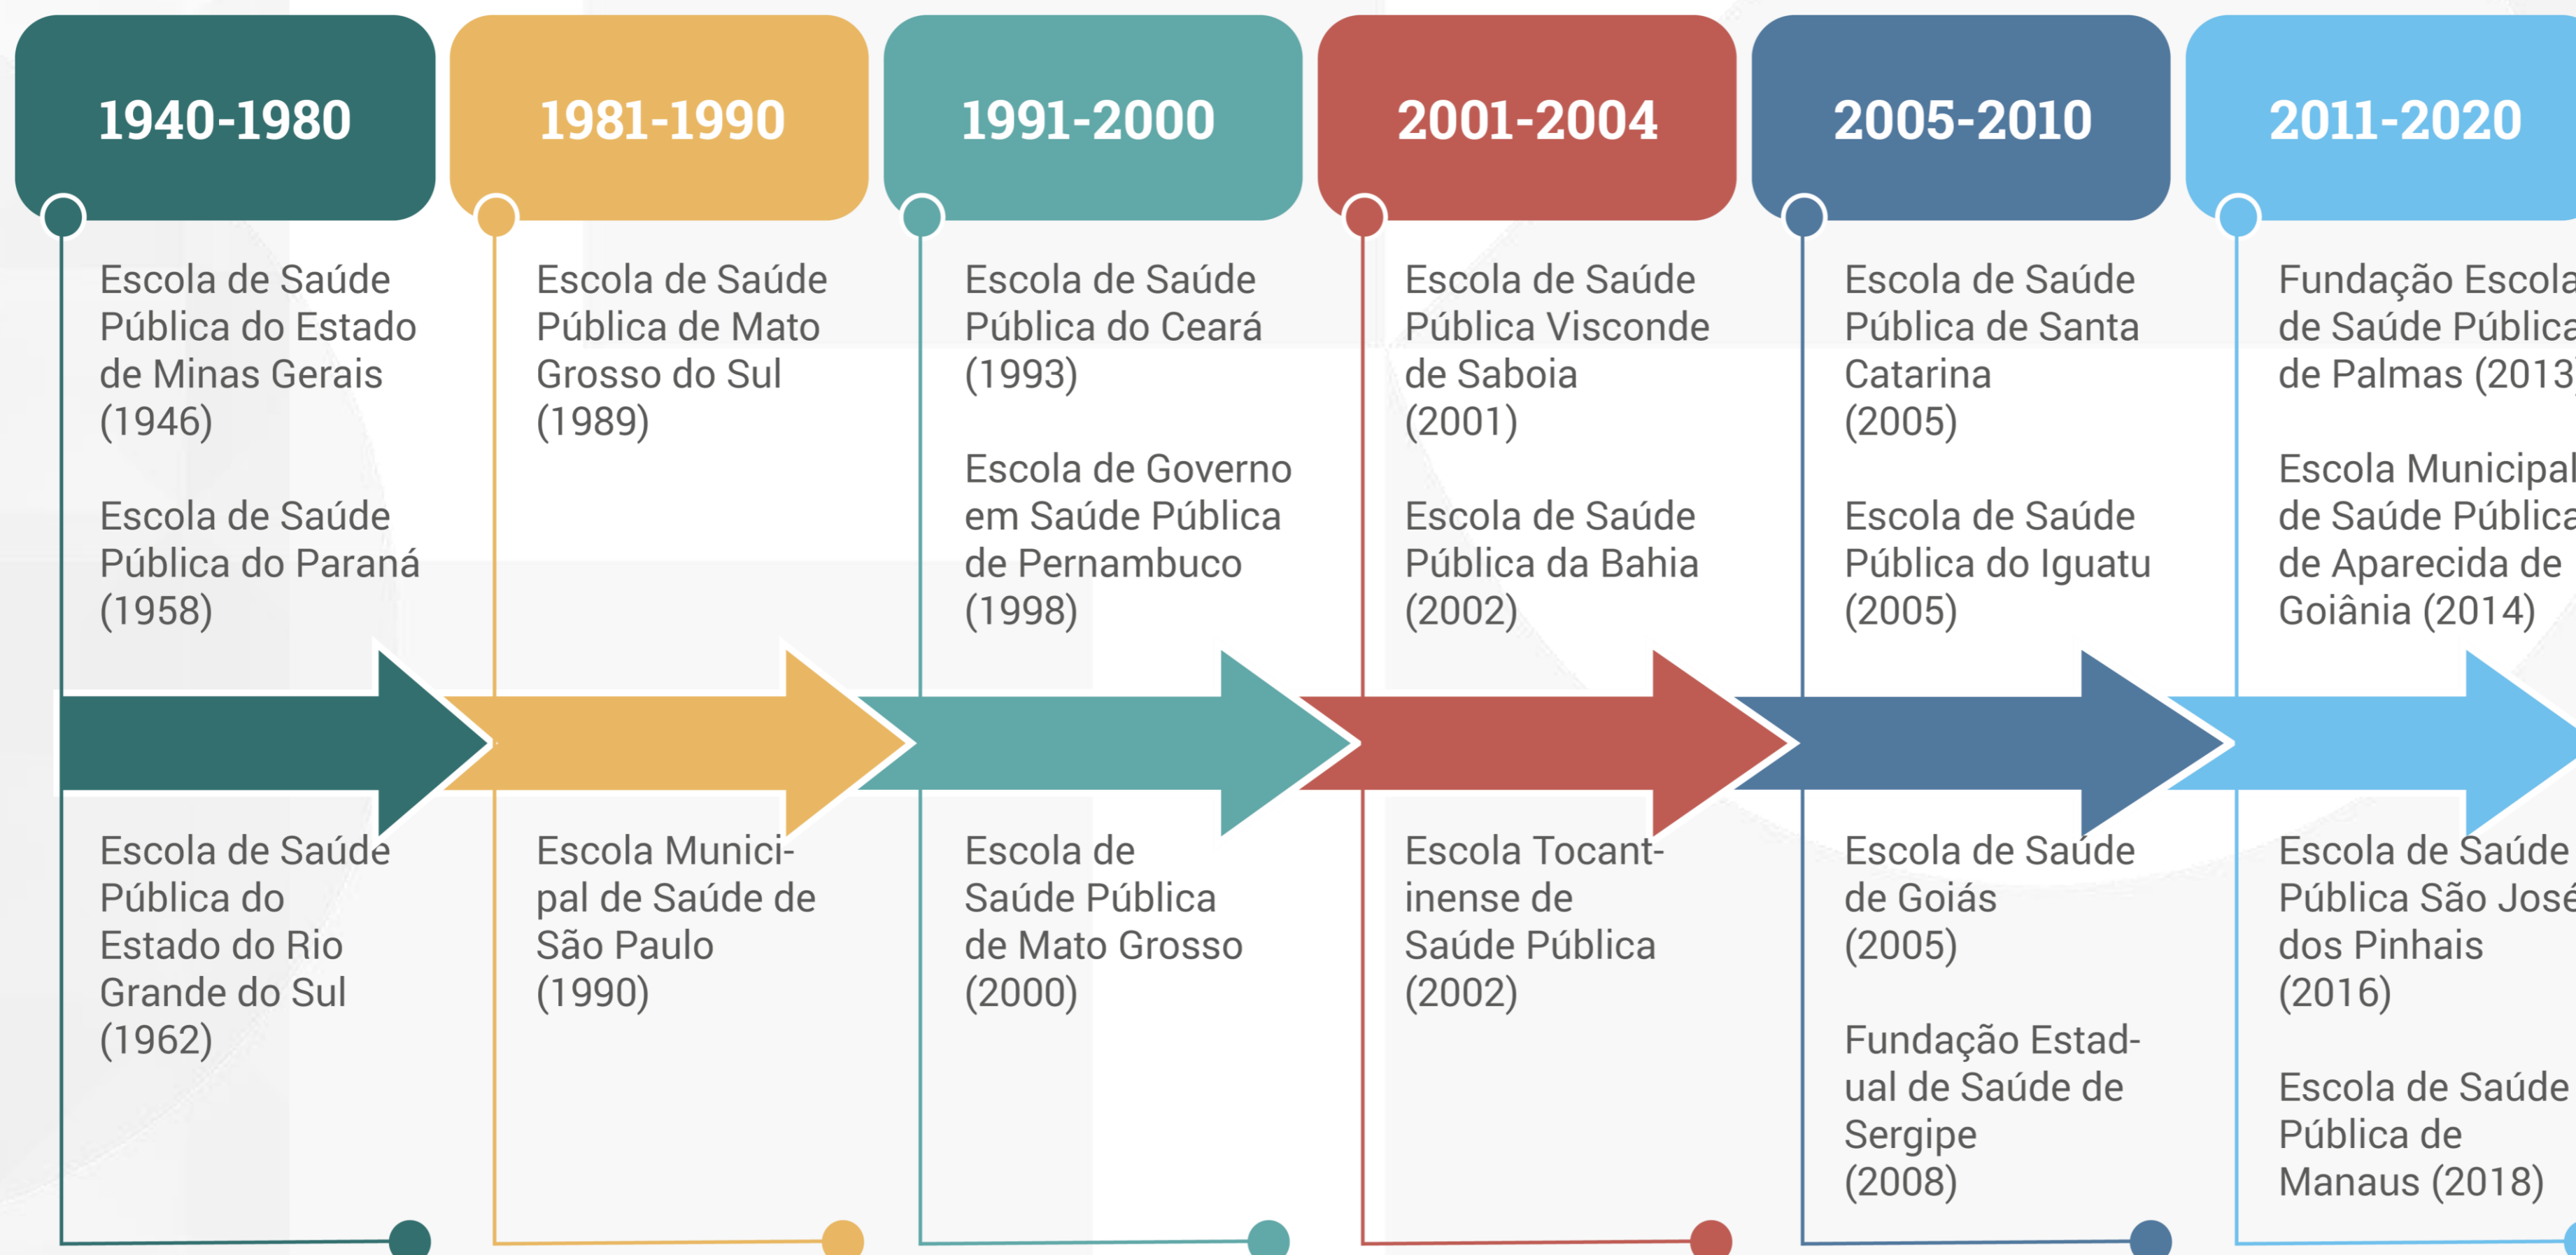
1940-1980

Escola de Saúde Pública do Estado de Minas Gerais (1946)

Escola de Saúde Pública do Paraná (1958)

Escola de Saúde Pública do Estado do Rio Grande do Sul (1962)

1981-1990

Escola de Saúde Pública de Mato Grosso do Sul (1989)

Escola Municipal de Saúde de São Paulo (1990)

1991-2000

Escola de Saúde Pública do Ceará (1993)

Escola de Governo em Saúde Pública de Pernambuco (1998)

Escola de Saúde Pública de Mato Grosso (2000)

2001-2004

Escola de Saúde Pública Visconde de Saboia (2001)

Escola de Saúde Pública da Bahia (2002)

Escola Tocantinense de Saúde Pública (2002)

2005-2010

Escola de Saúde Pública de Santa Catarina (2005)

Escola de Saúde Pública do Iguatu (2005)

Escola de Saúde de Goiás (2005)

Fundação Estadual de Saúde de Sergipe (2008)

2011-2020

Fundação Escola de Saúde Pública de Palmas (2013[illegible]

Escola Municipal de Saúde Públic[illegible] de Aparecida de Goiânia (2014)

Escola de Saúde Pública São Jos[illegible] dos Pinhais (2016)

Escola de Saúde Pública de Manaus (2018)